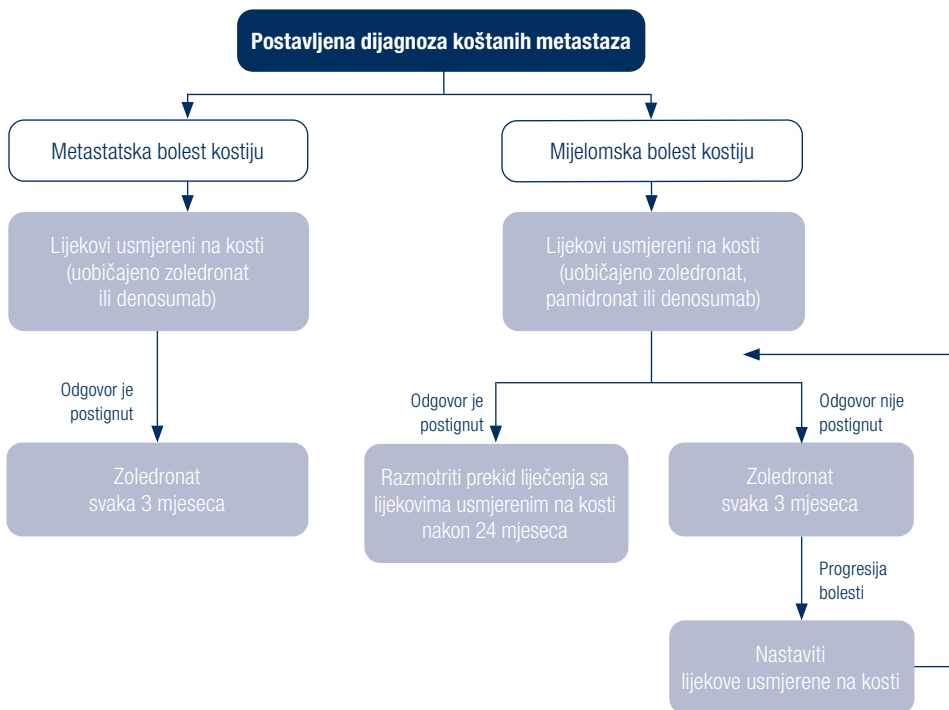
Postavljena dijagnoza koštanih metastaza

Metastatska bolest kostiju

Lijekovi usmjereni na kosti (uobičajeno zoledronat ili denosumab)

Odgovor je postignut

Zoledronat svaka 3 mjeseca

Mijelomska bolest kostiju

Lijekovi usmjereni na kosti (uobičajeno zoledronat, pamidronat ili denosumab)

Odgovor je postignut

Razmotriti prekid liječenja sa lijekovima usmjerenim na kosti nakon 24 mjeseca

Odgovor nije postignut

Zoledronat svaka 3 mjeseca

Progresija bolesti

Nastaviti lijekove usmjerene na kosti